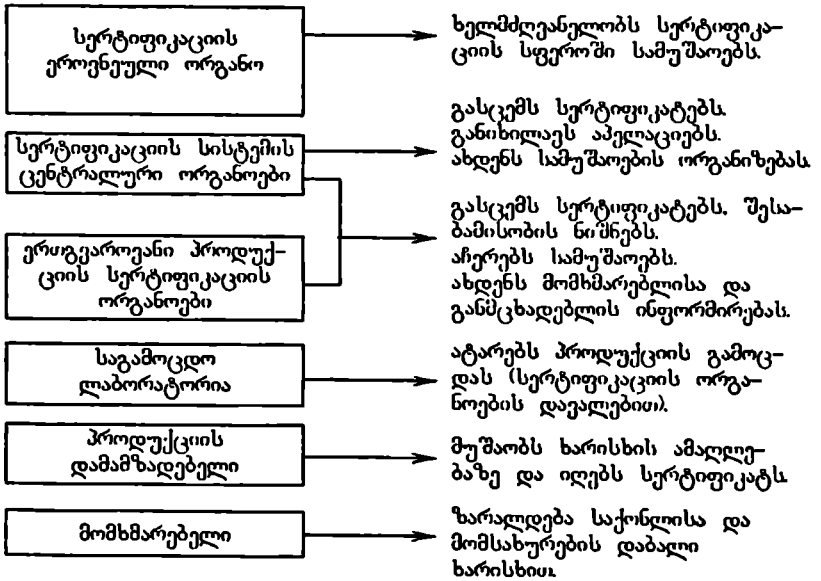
სერტიფიკაციის ეროვნული ორგანო

ხელმძღვანელობს სერტიფიკაციის სფეროში სამუშაოებს.

სერტიფიკაციის სისტემის ცენტრალური ორგანოები

გასცემს სერტიფიკატებს. განიხილავს აპელაციებს. ახდენს სამუშაოების ორგანიზებას.

ერთგვაროვანი პროდუქციის სერტიფიკაციის ორგანოები

გასცემს სერტიფიკატებს, შესაბამისობის ნიშნებს. აწერებს სამუშაოებს. ახდენს მომხმარებლისა და განმცხადებლის ინფორმირებას.

საგამოცდო ლაბორატორია

ატარებს პროდუქციის გამოცდას (სერტიფიკაციის ორგანოების დავალებით).

პროდუქციის დამამზადებელი

მუშაობს ხარისხის ამაღლებაზე და იღებს სერტიფიკატს.

მომხმარებელი

ზარალდება საქონლისა და მომსახურების დაბალი ხარისხით.